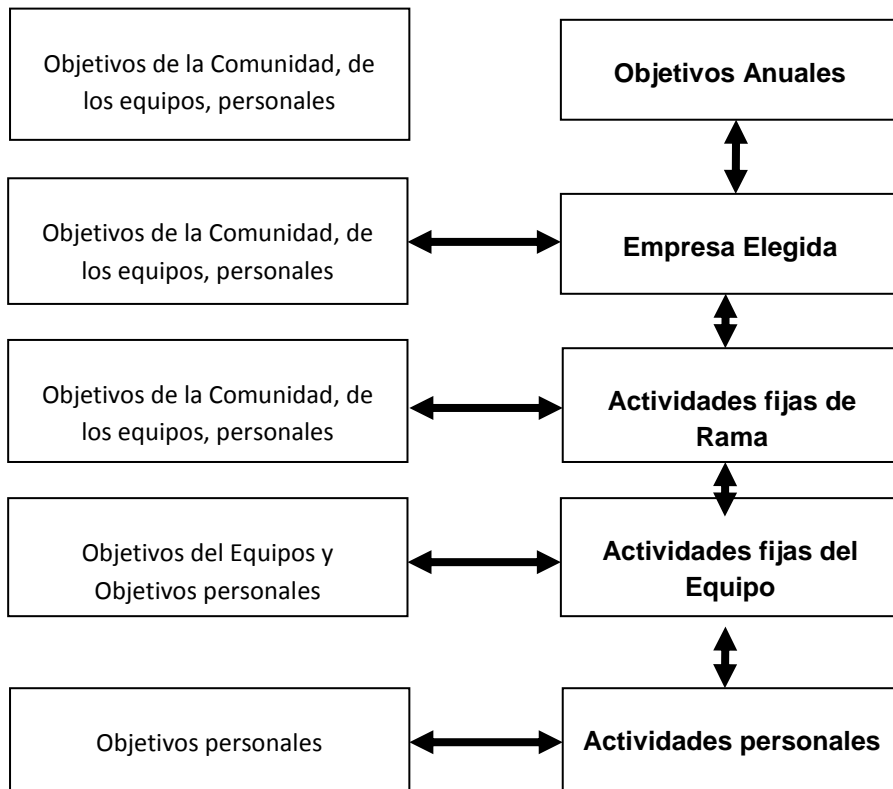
Objetivos de la Comunidad, de los equipos, personales

Objetivos Anuales

Objetivos de la Comunidad, de los equipos, personales

Empresa Elegida

Objetivos de la Comunidad, de los equipos, personales

Actividades fijas de Rama

Objetivos del Equipos y Objetivos personales

Actividades fijas del Equipo

Objetivos personales

Actividades personales